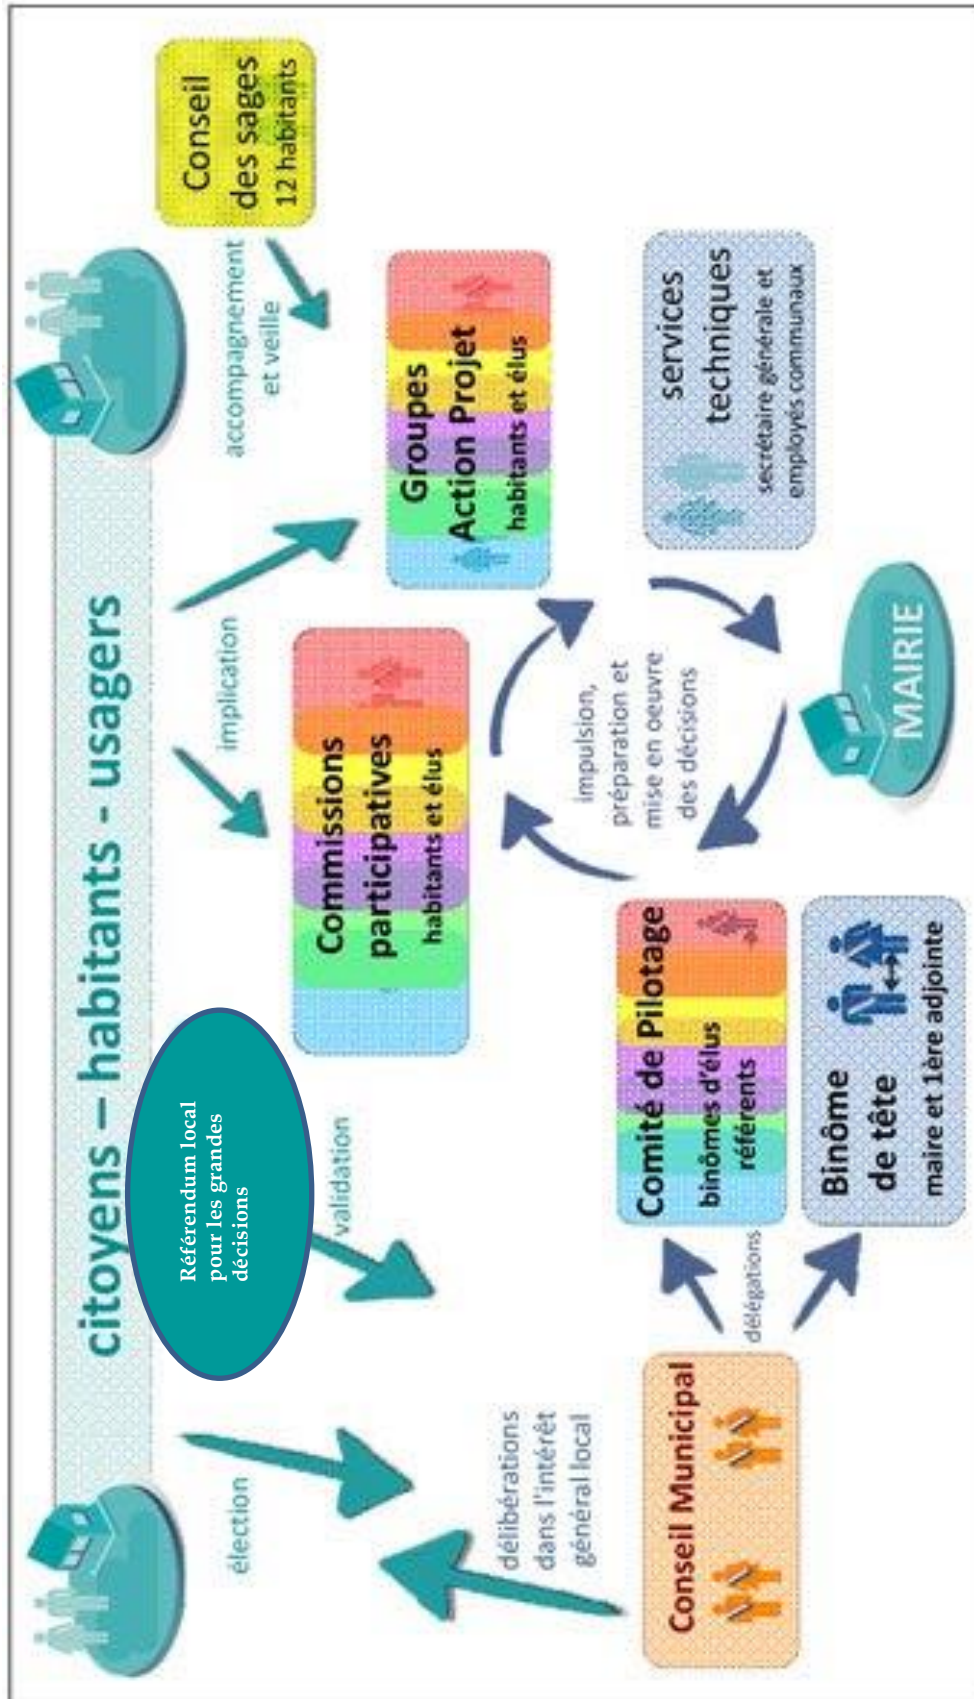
citoyens – habitants - usagers

Conseil des sages
12 habitants

accompagnement et veille

Référendum local pour les grandes décisions

implication

Groupes Action Projet
habitants et élus

Commissions participatives
habitants et élus

services techniques
secrétaire générale et employés communaux

validation

impulsion, préparation et mise en oeuvre des décisions

MAIRIE

élection

délibérations dans l'intérêt général local

Conseil Municipal

délégations

Comité de Pilotage
binômes d'élus référents

Binôme de tête
maire et 1ère adjointe